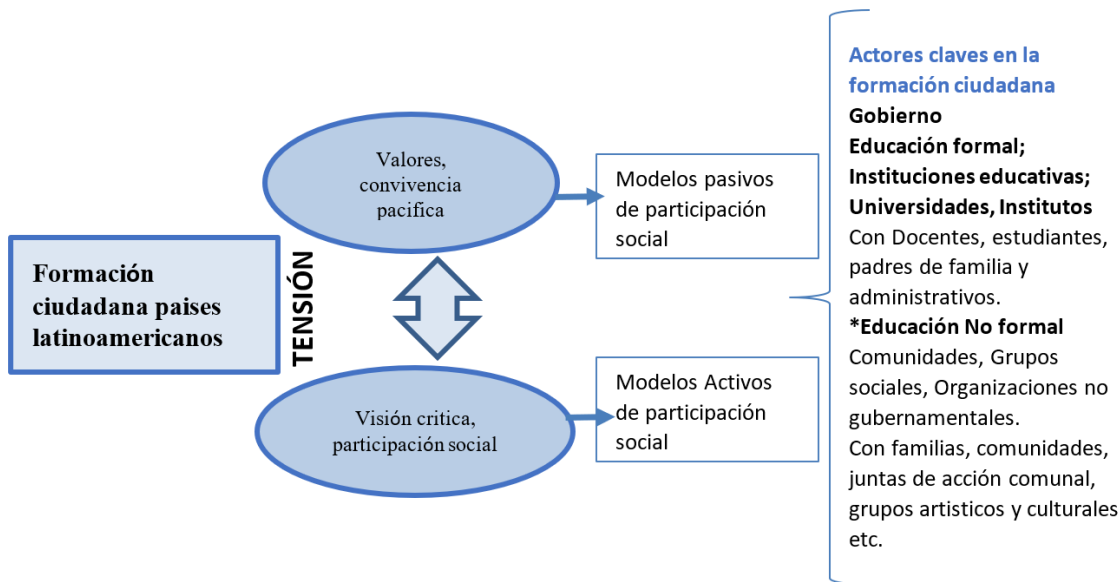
Formación ciudadana paises latinoamericanos

TENSIÓN

Valores, convivencia pacifica

Modelos pasivos de participación social

Visión critica, participación social

Modelos Activos de participación social

Actores claves en la formación ciudadana
Gobierno
Educación formal;
Instituciones educativas;
Universidades, Institutos
Con Docentes, estudiantes, padres de familia y administrativos.
*Educación No formal
Comunidades, Grupos sociales, Organizaciones no gubernamentales.
Con familias, comunidades, juntas de acción comunal, grupos artisticos y culturales etc.